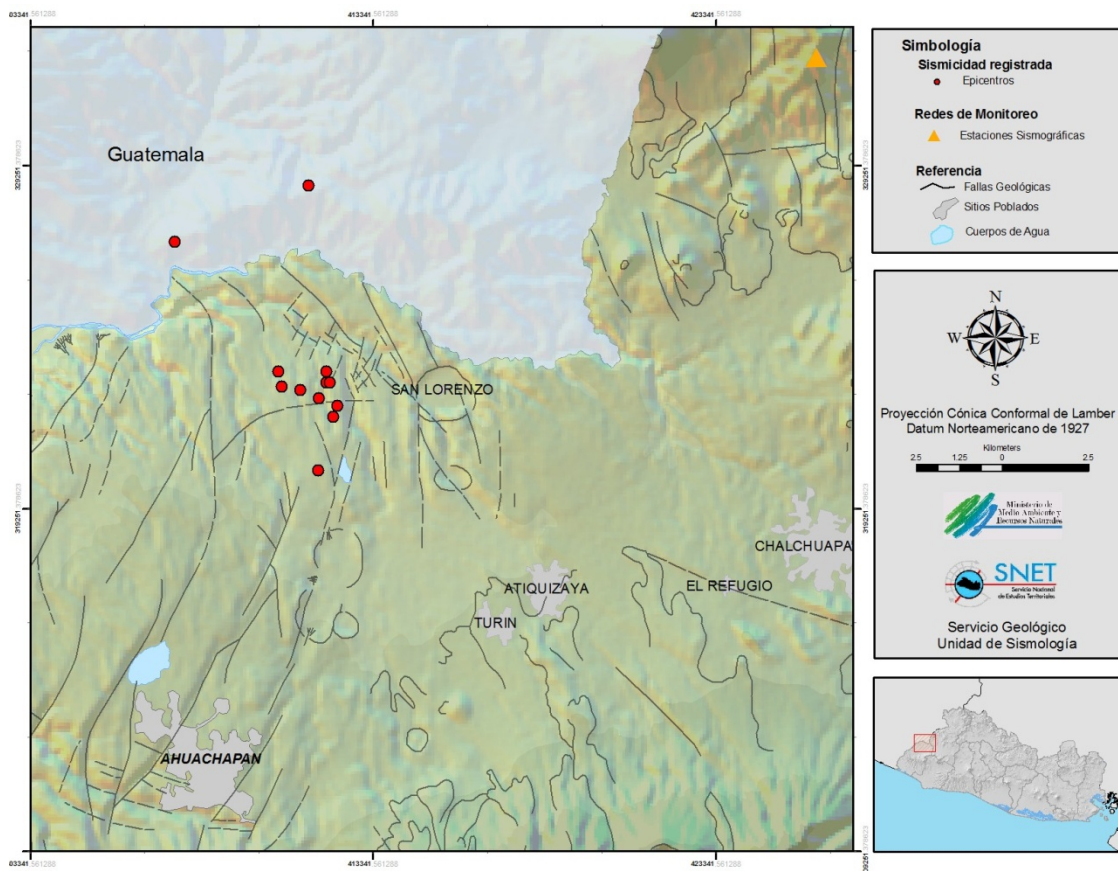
03341 561288
413341 561288
423341 561288

Guatemala

SAN LORENZO
ATIQUIZAYA
TURIN
EL REFUGIO
CHALCHUAPA
AHUACHAPAN

323251
319251

03341 561288
413341 561288
423341 561288

Simbología
Sismicidad registrada
Epicentros
Redes de Monitoreo
Estaciones Sismográficas
Referencia
Fallas Geológicas
Sitios Poblados
Cuerpos de Agua

N
W
E
S

Proyección Cónica Conformal de Lamber
Datum Norteamericano de 1927
Kilometers
2.5 1.25 0 2.5

Ministerio de Medio Ambiente y Recursos Naturales

SNET
Servicio Nacional de Estudios Territoriales

Servicio Geológico
Unidad de Sismología